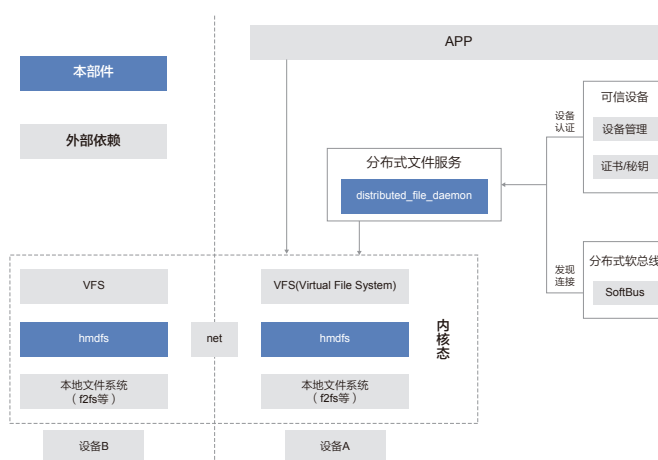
APP

本部件

外部依赖

可信设备

设备管理

证书/秘钥

设备认证

分布式文件服务

distributed_file_daemon

分布式软总线

SoftBus

发现连接

VFS

hmdfs

本地文件系统（f2fs等）

net

VFS(Virtual File System)

hmdfs

本地文件系统（f2fs等）

内核态

设备B

设备A